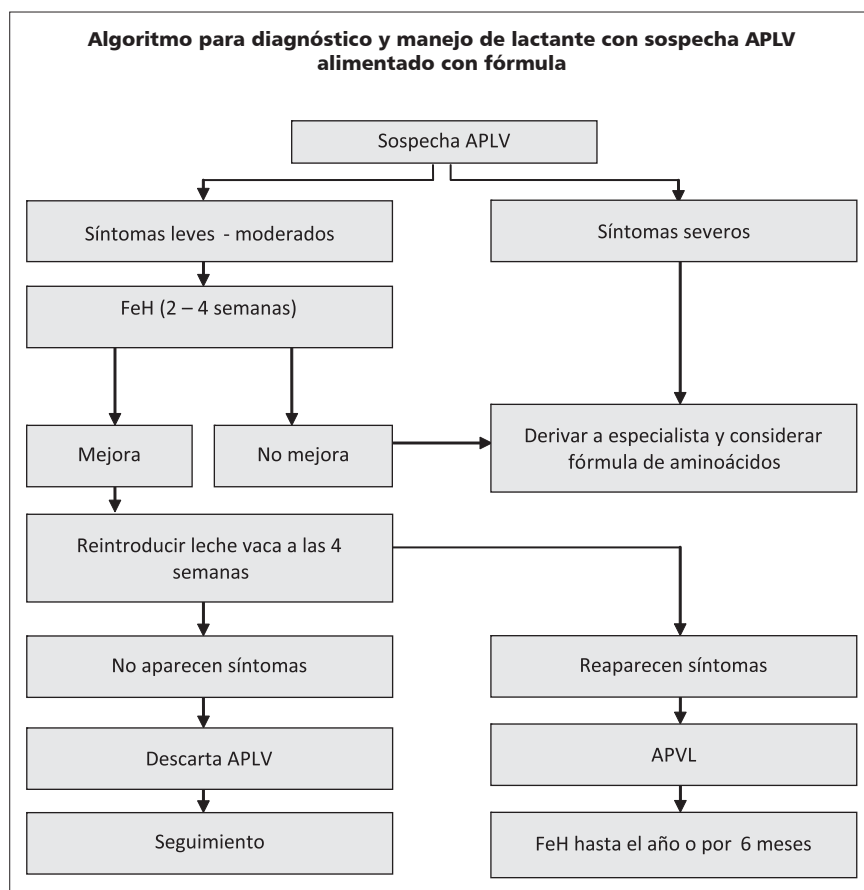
Algoritmo para diagnóstico y manejo de lactante con sospecha APLV alimentado con fórmula

Sospecha APLV

Síntomas leves - moderados

Síntomas severos

FeH (2 – 4 semanas)

Mejora

No mejora

Derivar a especialista y considerar fórmula de aminoácidos

Reintroducir leche vaca a las 4 semanas

No aparecen síntomas

Reaparecen síntomas

Descarta APLV

APVL

Seguimiento

FeH hasta el año o por 6 meses